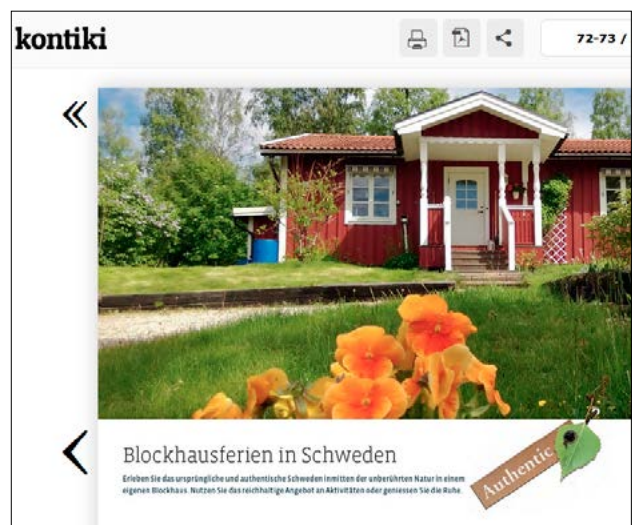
kontiki

72-73 /

«

‹

Blockhausferien in Schweden

Erleben Sie das ursprüngliche und authentische Schweden inmitten der unberührten Natur in einem eigenen Blockhaus. Nutzen Sie das reichhaltige Angebot an Aktivitäten oder geniessen Sie die Ruhe.

Authentic